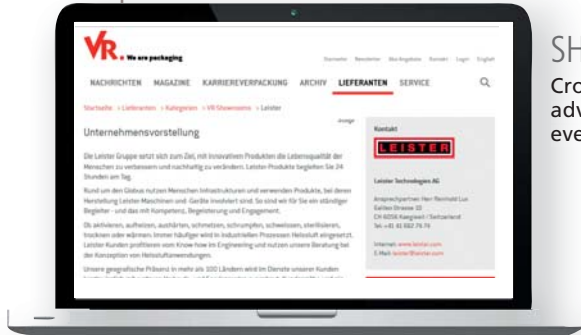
VR. We are packaging

Startseite Newsletter Abo-Angebote Kontakt Login English

NACHRICHTEN MAGAZINE KARRIEREVERPACKUNG ARCHIV LIEFERANTEN SERVICE

Startseite > Lieferanten > Kategorien > VR Showrooms > Leister

Anzeige

Unternehmensvorstellung

Die Leister Gruppe setzt sich zum Ziel, mit innovativen Produkten die Lebensqualität der Menschen zu verbessern und nachhaltig zu verändern. Leister-Produkte begleiten Sie 24 Stunden am Tag.

Rund um den Globus nutzen Menschen Infrastrukturen und verwenden Produkte, bei deren Herstellung Leister Maschinen und -Geräte involviert sind. So sind wir für Sie ein ständiger Begleiter - und das mit Kompetenz, Begeisterung und Engagement.

Ob aktivieren, aufheizen, aushärten, schmelzen, schrumpfen, schweissen, sterilisieren, trocknen oder wärmen. Immer häufiger wird in industriellen Prozessen Heissluft eingesetzt. Leister Kunden profitieren vom Know-how im Engineering und nutzen unsere Beratung bei der Konzeption von Heissluftanwendungen.

Unsere geografische Präsenz in mehr als 100 Ländern wird im Dienste unserer Kunden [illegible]

Kontakt

LEISTER

Leister Technologies AG

Ansprechpartner: Herr Reinhold Lux
Galileo-Strasse 10
CH-6056 Kaegiswil / Switzerland
Tel: +41 41 662 74 74

Internet: www.leister.com
E-Mail: leister@leister.com

SH
Cro
adv
eve